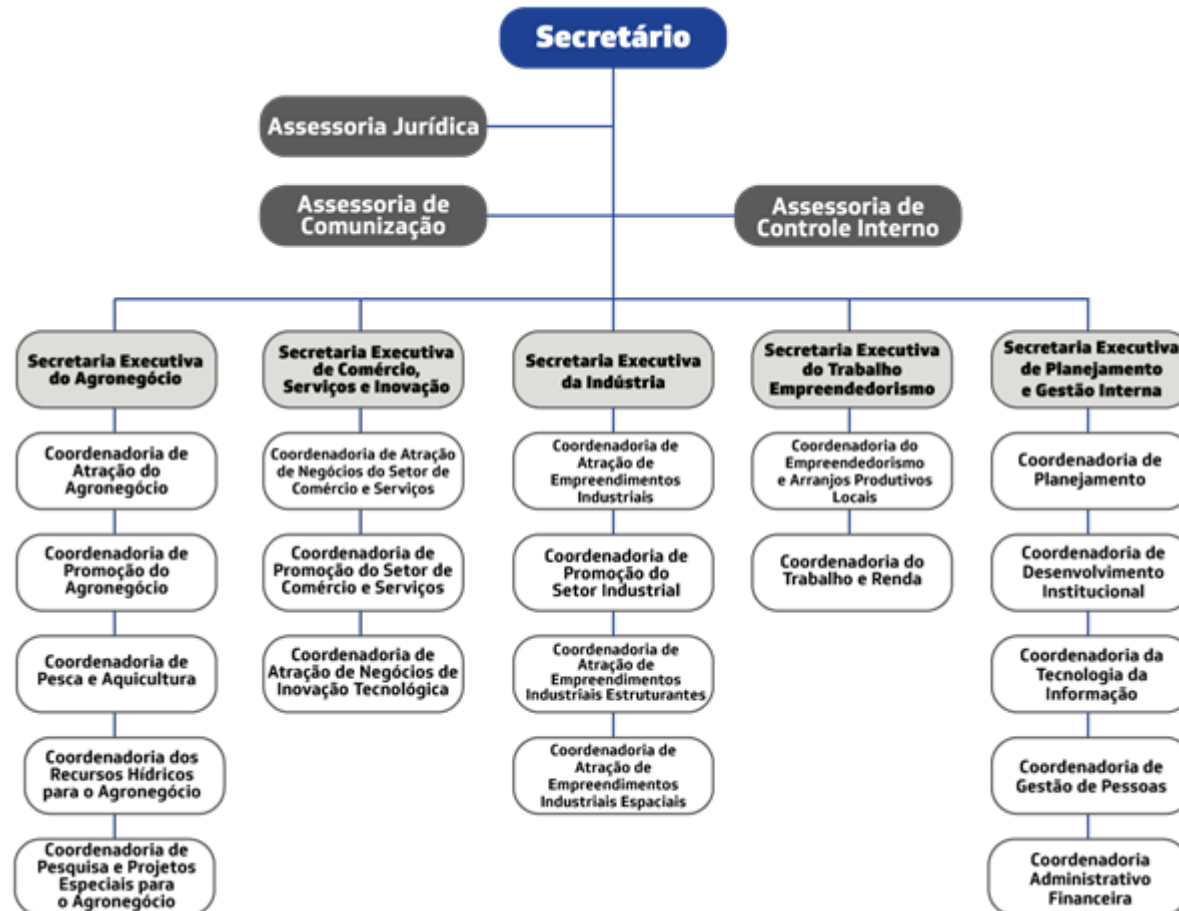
Secretário

Assessoria Jurídica

Assessoria de Comunização

Assessoria de Controle Interno

Secretaria Executiva do Agronegócio

Coordenadoria de Atração do Agronegócio

Coordenadoria de Promoção do Agronegócio

Coordenadoria de Pesca e Aquicultura

Coordenadoria dos Recursos Hídricos para o Agronegócio

Coordenadoria de Pesquisa e Projetos Especiais para o Agronegócio

Secretaria Executiva de Comércio, Serviços e Inovação

Coordenadoria de Atração de Negócios do Setor de Comércio e Serviços

Coordenadoria de Promoção do Setor de Comércio e Serviços

Coordenadoria de Atração de Negócios de Inovação Tecnológica

Secretaria Executiva da Indústria

Coordenadoria de Atração de Empreendimentos Industriais

Coordenadoria de Promoção do Setor Industrial

Coordenadoria de Atração de Empreendimentos Industriais Estruturantes

Coordenadoria de Atração de Empreendimentos Industriais Espaciais

Secretaria Executiva do Trabalho Empreendedorismo

Coordenadoria do Empreendedorismo e Arranjos Produtivos Locais

Coordenadoria do Trabalho e Renda

Secretaria Executiva de Planejamento e Gestão Interna

Coordenadoria de Planejamento

Coordenadoria de Desenvolvimento Institucional

Coordenadoria da Tecnologia da Informação

Coordenadoria de Gestão de Pessoas

Coordenadoria Administrativo Financeira